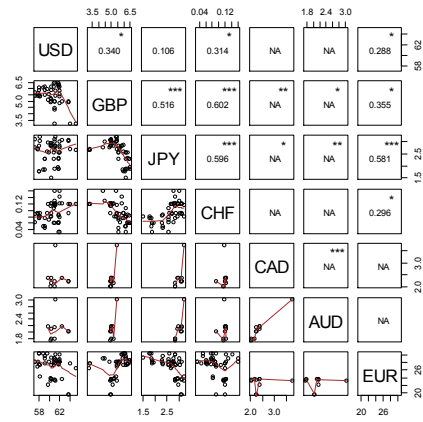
3.5 5.0 6.5
0.04 0.12
1.8 2.4 3.0

USD
*
0.340
0.106
*
0.314
NA
NA
*
0.288
62
58

6.5
5.0
3.5
GBP
***
0.516
***
0.602
**
NA
*
NA
*
0.355

JPY
***
0.596
*
NA
**
NA
***
0.581
2.5
1.5

0.12
0.04
CHF
NA
NA
*
0.296

CAD
***
NA
NA
3.0
2.0

3.0
2.4
1.8
AUD
NA

EUR
26
20

58 62
1.5 2.5
2.0 3.0
20 26